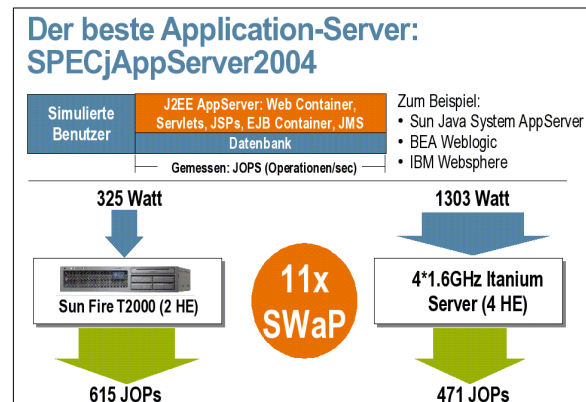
Der beste Application-Server: SPECjAppServer2004

Simulierte Benutzer

J2EE AppServer: Web Container, Servlets, JSPs, EJB Container, JMS

Datenbank

Gemessen: JOPS (Operationen/sec)

Zum Beispiel:
• Sun Java System AppServer
• BEA Weblogic
• IBM Websphere

325 Watt

Sun Fire T2000 (2 HE)

615 JOPs

11x SWaP

1303 Watt

4*1.6GHz Itanium Server (4 HE)

471 JOPs